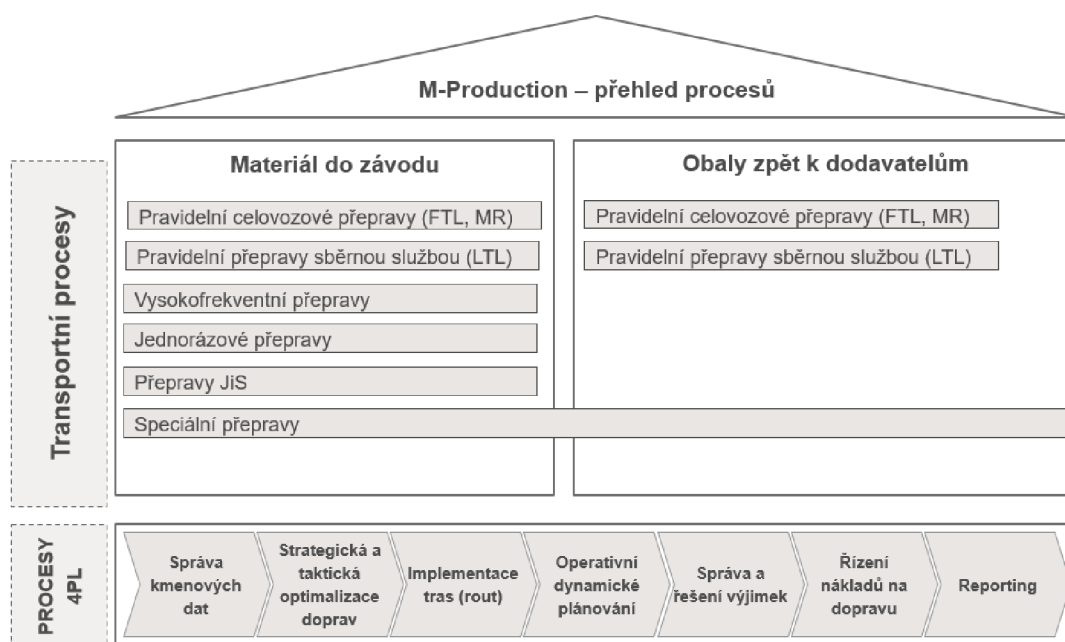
M-Production – přehled procesů

Transportní procesy

Materiál do závodu

Pravidelní celovozové přepravy (FTL, MR)

Pravidelní přepravy sběrnou službou (LTL)

Vysokofrekventní přepravy

Jednorázové přepravy

Přepravy JiS

Speciální přepravy

Obaly zpět k dodavatelům

Pravidelní celovozové přepravy (FTL, MR)

Pravidelní přepravy sběrnou službou (LTL)

PROCESY 4PL

Správa kmenových dat

Strategická a taktická optimalizace doprav

Implementace tras (rout)

Operativní dynamické plánování

Správa a řešení výjimek

Řízení nákladů na dopravu

Reporting